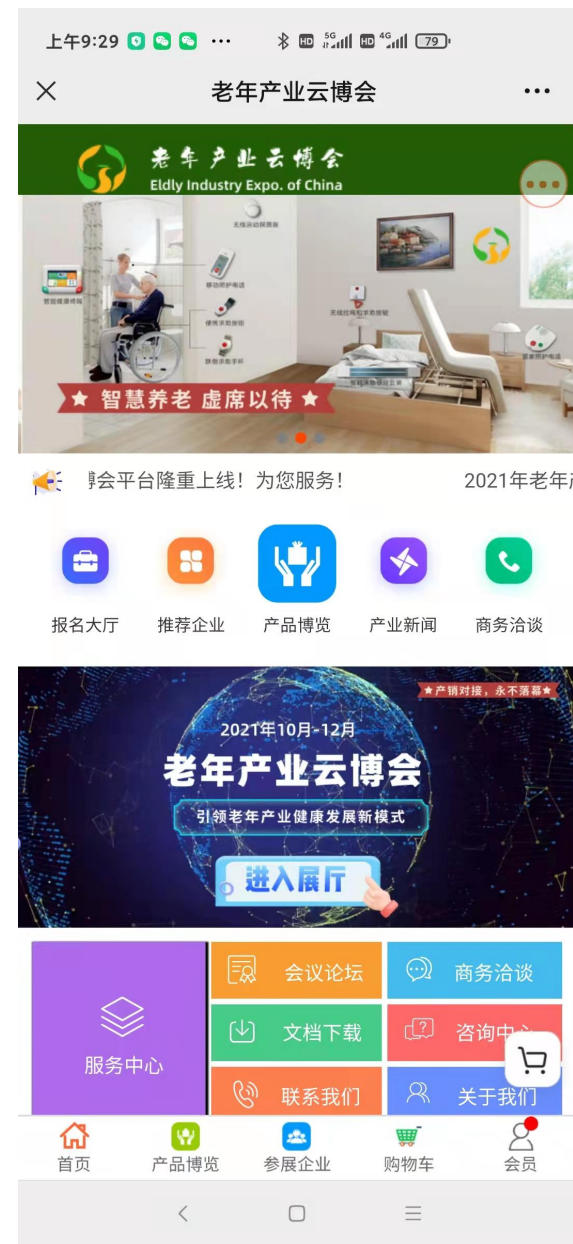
上午9:29 ··· HD 5G HD 4G 79

老年产业云博会

老年产业云博会
Eldly Industry Expo. of China

智能健康终端
移动呼护电话
便携求助按钮
跌倒求救手环
无线主动报警器
无线拉绳和求助按钮
智能床垫睡眠监测
紧急呼护电话

★ 智慧养老 虚席以待 ★

博会平台隆重上线！为您服务！ 2021年老年产

报名大厅 推荐企业 产品博览 产业新闻 商务洽谈

★产销对接，永不落幕★
2021年10月-12月
老年产业云博会
引领老年产业健康发展新模式
进入展厅

服务中心
会议论坛
商务洽谈
文档下载
咨询中心
联系我们
关于我们

首页 产品博览 参展企业 购物车 会员